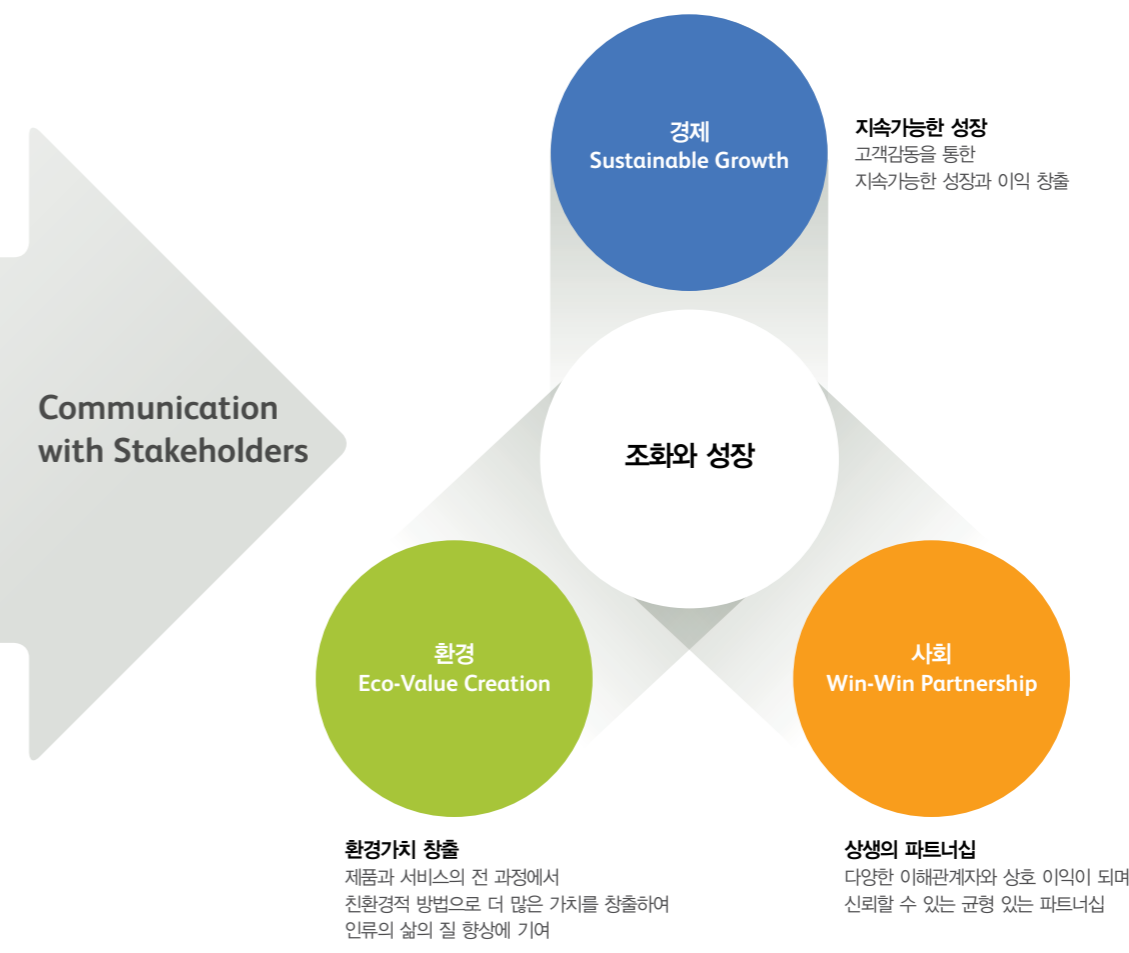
Communication with Stakeholders

경제
Sustainable Growth

지속가능한 성장
고객감동을 통한
지속가능한 성장과 이익 창출

조화와 성장

환경
Eco-Value Creation

사회
Win-Win Partnership

환경가치 창출
제품과 서비스의 전 과정에서
친환경적 방법으로 더 많은 가치를 창출하여
인류의 삶의 질 향상에 기여

상생의 파트너십
다양한 이해관계자와 상호 이익이 되며
신뢰할 수 있는 균형 있는 파트너십